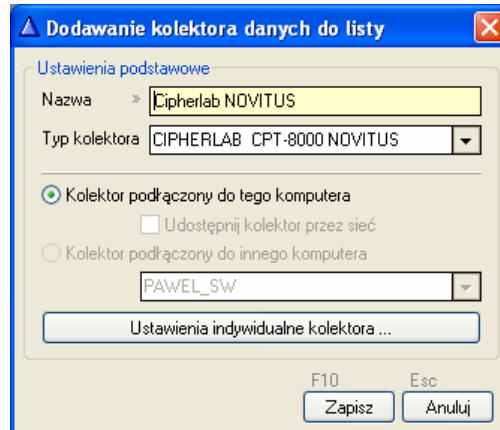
Dodawanie kolektora danych do listy

Ustawienia podstawowe

Nazwa » Cipherlab NOVITUS

Typ kolektora CIPHERLAB CPT-8000 NOVITUS

Kolektor podłączony do tego komputera

Udostępnij kolektor przez sieć

Kolektor podłączony do innego komputera

PAWEL_SW

Ustawienia indywidualne kolektora ...

F10 Esc

Zapisz Anuluj